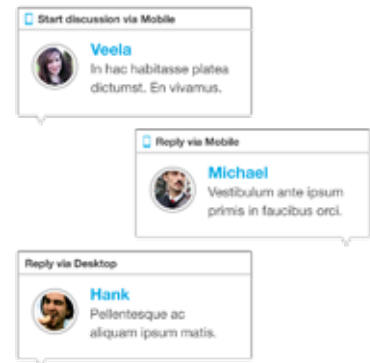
Start discussion via Mobile

Veela
In hac habitasse platea dictumst. En vivamus.

Reply via Mobile

Michael
Vestibulum ante ipsum primis in faucibus orci.

Reply via Desktop

Hank
Pellentesque ac aliquam ipsum matis.